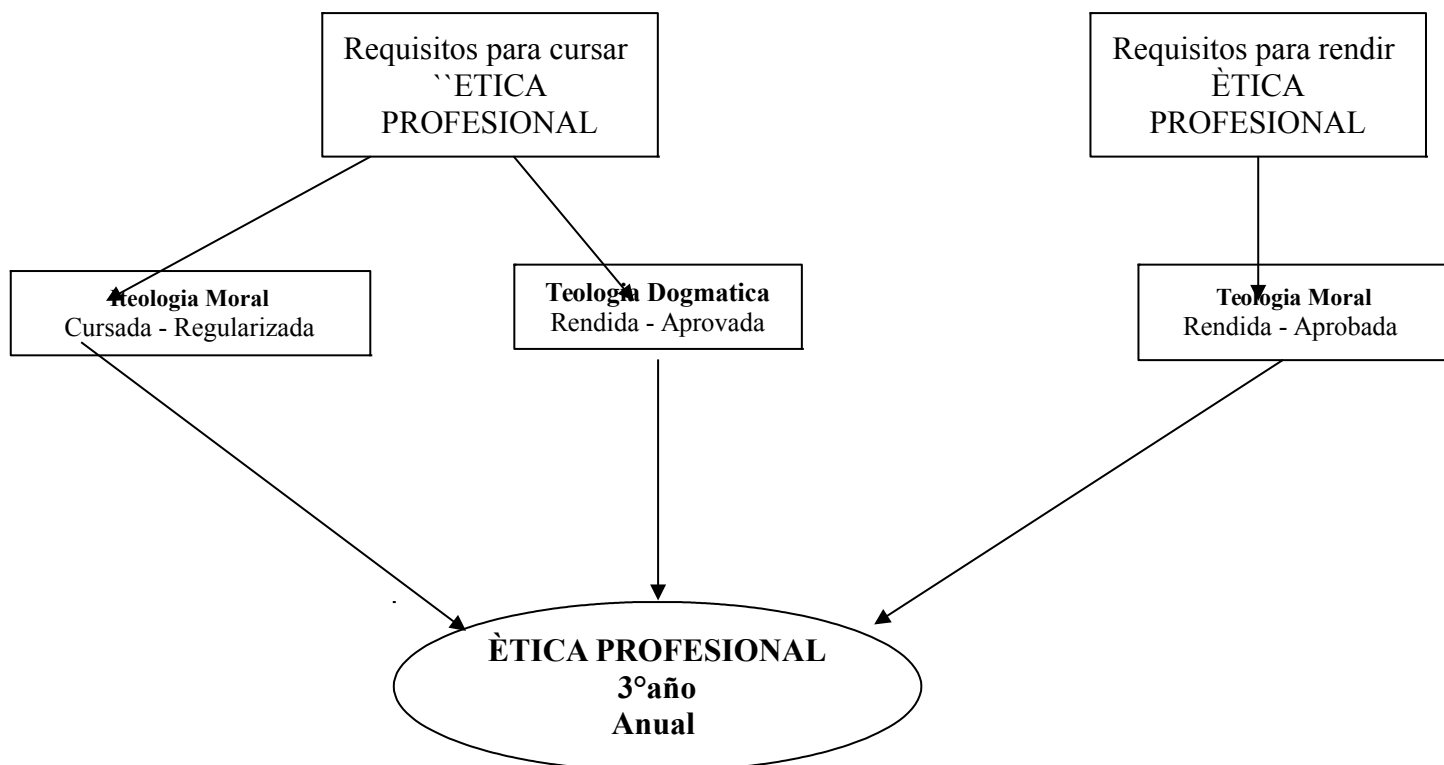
Requisitos para cursar ``ETICA PROFESIONAL

Requisitos para rendir ÈTICA PROFESIONAL

Teologia Moral
Cursada - Regularizada

Teologia Dogmatica
Rendida - Aprovada

Teologia Moral
Rendida - Aprobada

ÈTICA PROFESIONAL
3°año
Anual